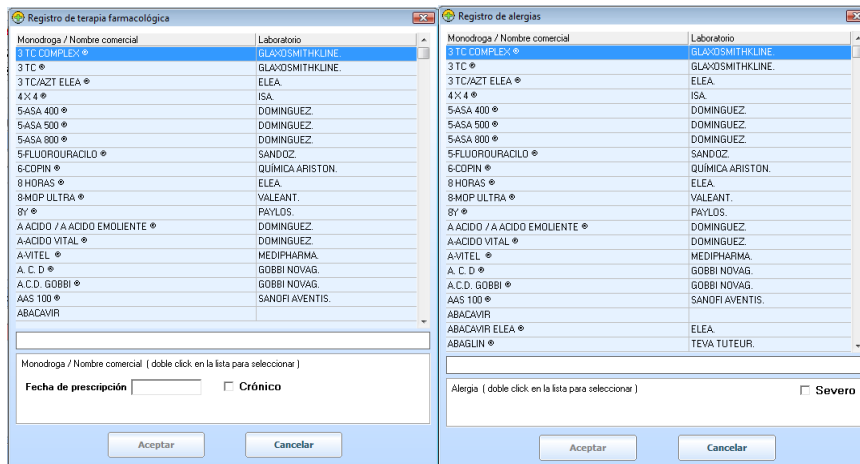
Registro de terapia farmacológica

| Monodroga / Nombre comercial | Laboratorio |
|---|---|
| 3 TC COMPLEX ® | GLAXOSMITHKLINE. |
| 3 TC ® | GLAXOSMITHKLINE. |
| 3 TC/AZT ELEA ® | ELEA. |
| 4 X 4 ® | ISA. |
| 5-ASA 400 ® | DOMINGUEZ. |
| 5-ASA 500 ® | DOMINGUEZ. |
| 5-ASA 800 ® | DOMINGUEZ. |
| 5-FLUOROURACILO ® | SANDOZ. |
| 6-COPIN ® | QUÍMICA ARISTON. |
| 8 HORAS ® | ELEA. |
| 8-MOP ULTRA ® | VALEANT. |
| 8Y ® | PAYLOS. |
| A ACIDO / A ACIDO EMOLIENTE ® | DOMINGUEZ. |
| A-ACIDO VITAL ® | DOMINGUEZ. |
| A-VITEL ® | MEDIPHARMA. |
| A. C. D ® | GOBBI NOVAG. |
| A.C.D. GOBBI ® | GOBBI NOVAG. |
| AAS 100 ® | SANOFI AVENTIS. |
| ABACAVIR | |

Monodroga / Nombre comercial ( doble click en la lista para seleccionar )

Fecha de prescripción

Crónico

Aceptar

Cancelar

Registro de alergias

| Monodroga / Nombre comercial | Laboratorio |
|---|---|
| 3 TC COMPLEX ® | GLAXOSMITHKLINE. |
| 3 TC ® | GLAXOSMITHKLINE. |
| 3 TC/AZT ELEA ® | ELEA. |
| 4 X 4 ® | ISA. |
| 5-ASA 400 ® | DOMINGUEZ. |
| 5-ASA 500 ® | DOMINGUEZ. |
| 5-ASA 800 ® | DOMINGUEZ. |
| 5-FLUOROURACILO ® | SANDOZ. |
| 6-COPIN ® | QUÍMICA ARISTON. |
| 8 HORAS ® | ELEA. |
| 8-MOP ULTRA ® | VALEANT. |
| 8Y ® | PAYLOS. |
| A ACIDO / A ACIDO EMOLIENTE ® | DOMINGUEZ. |
| A-ACIDO VITAL ® | DOMINGUEZ. |
| A-VITEL ® | MEDIPHARMA. |
| A. C. D ® | GOBBI NOVAG. |
| A.C.D. GOBBI ® | GOBBI NOVAG. |
| AAS 100 ® | SANOFI AVENTIS. |
| ABACAVIR | |
| ABACAVIR ELEA ® | ELEA. |
| ABAGLIN ® | TEVA TUTEUR. |

Alergia ( doble click en la lista para seleccionar )

Severo

Aceptar

Cancelar